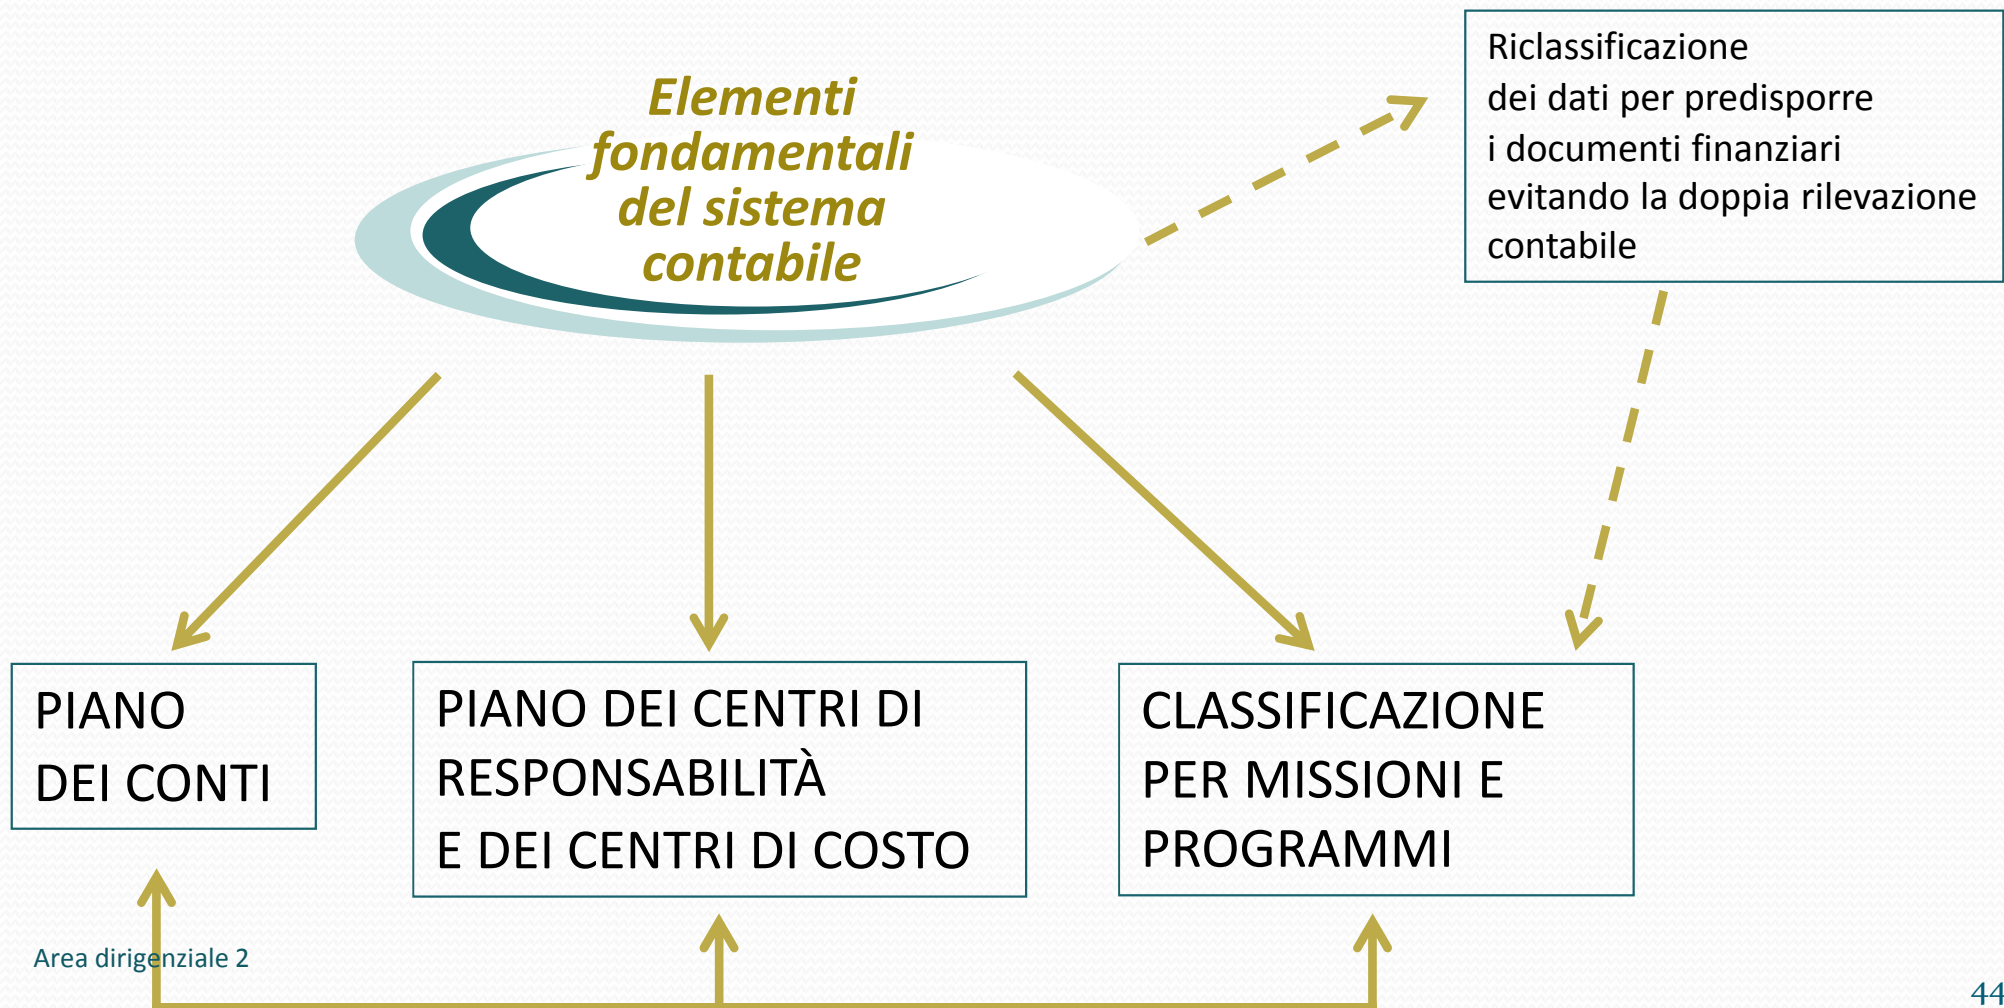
Elementi fondamentali del sistema contabile

Riclassificazione dei dati per predisporre i documenti finanziari evitando la doppia rilevazione contabile

PIANO DEI CONTI

PIANO DEI CENTRI DI RESPONSABILITÀ E DEI CENTRI DI COSTO

CLASSIFICAZIONE PER MISSIONI E PROGRAMMI

Area dirigenziale 2

44